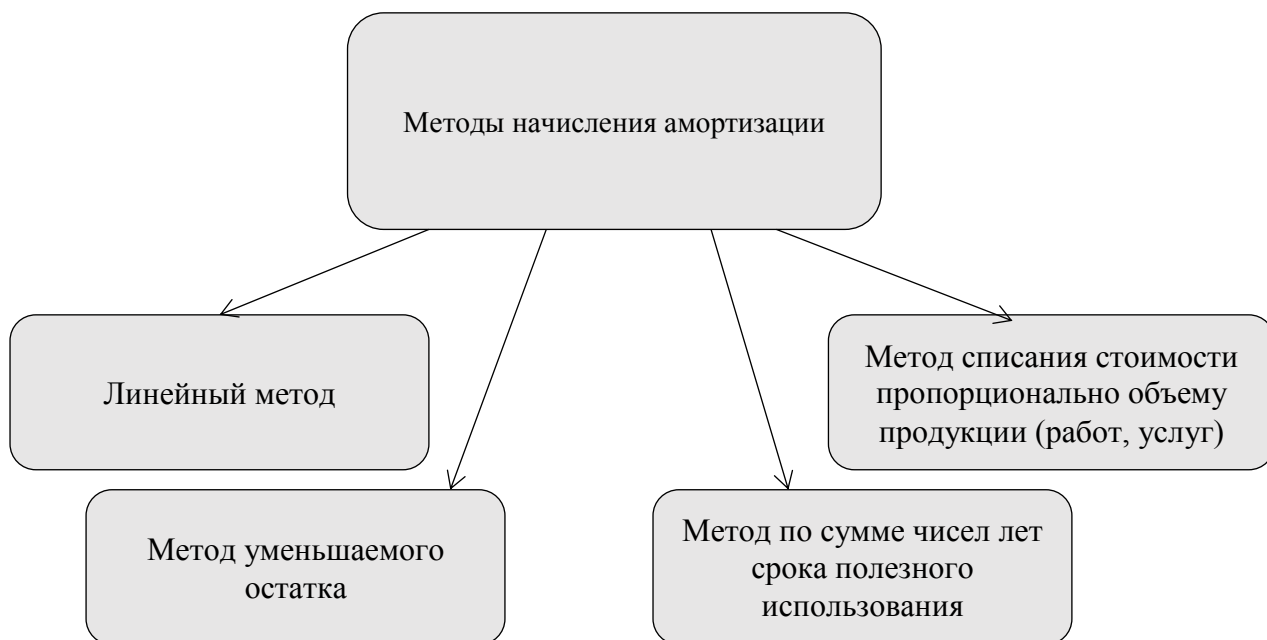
Методы начисления амортизации

Линейный метод

Метод списания стоимости пропорционально объему продукции (работ, услуг)

Метод уменьшаемого остатка

Метод по сумме чисел лет срока полезного использования